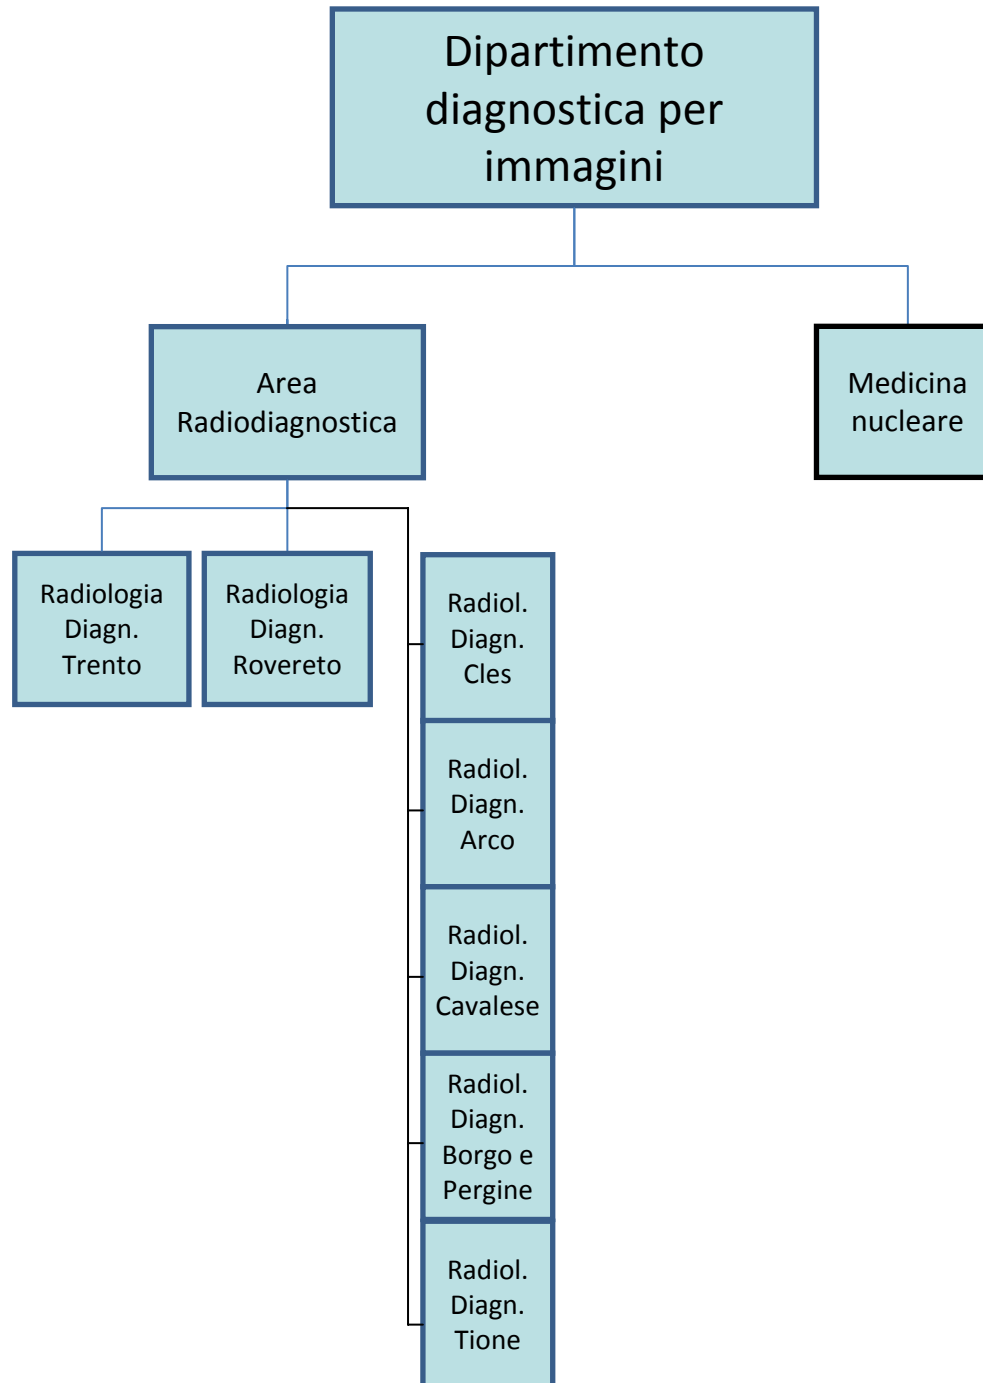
Dipartimento diagnostica per immagini

Area Radiodiagnostica

Medicina nucleare

Radiologia Diagn. Trento

Radiologia Diagn. Rovereto

Radiol. Diagn. Cles

Radiol. Diagn. Arco

Radiol. Diagn. Cavalese

Radiol. Diagn. Borgo e Pergine

Radiol. Diagn. Tione